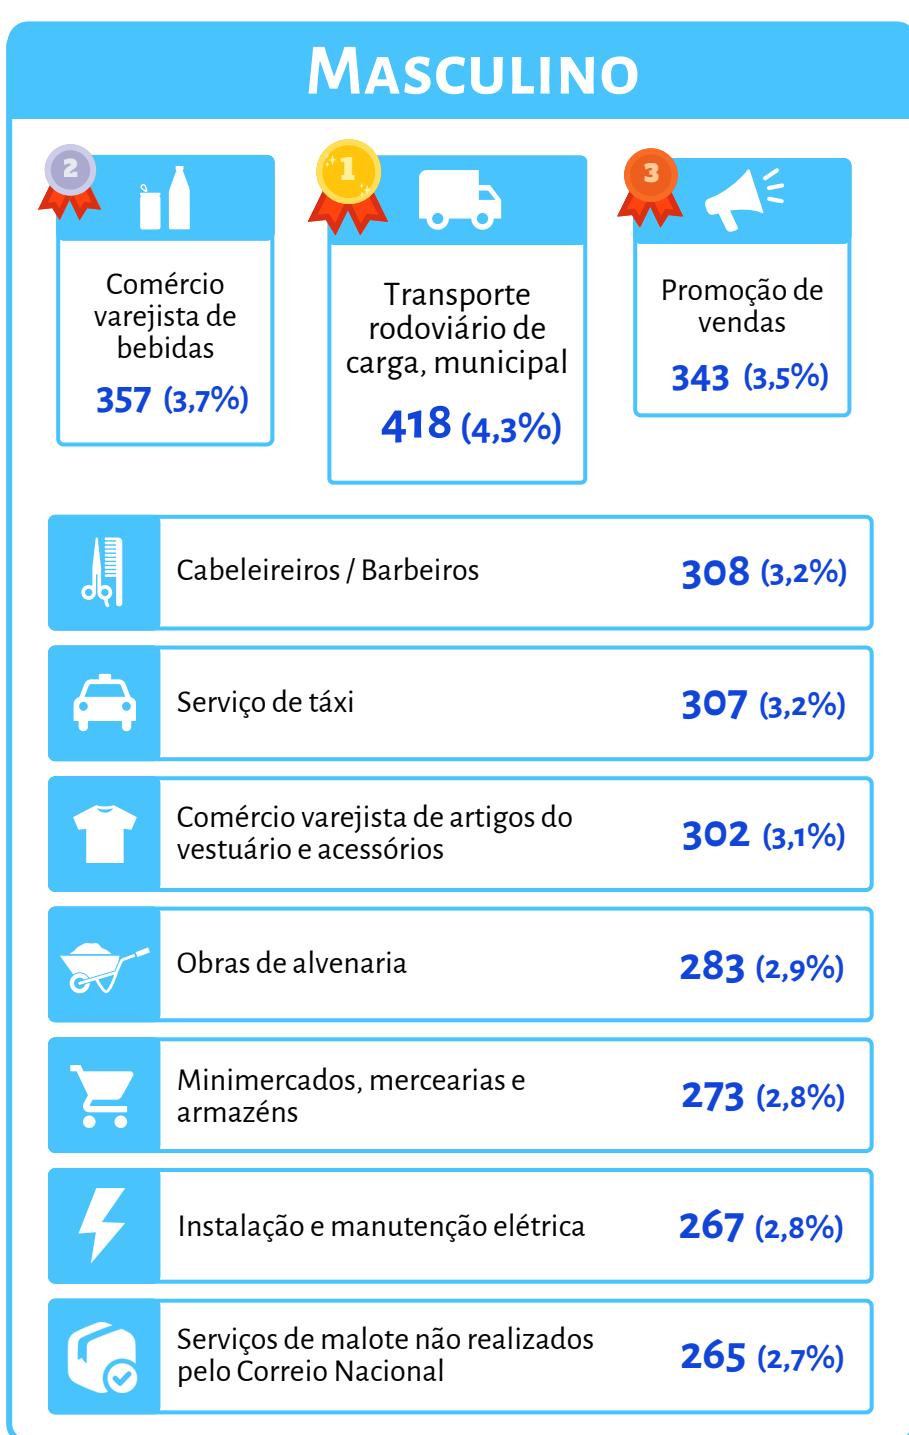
Masculino

2
Comércio varejista de bebidas
357 (3,7%)

1
Transporte rodoviário de carga, municipal
418 (4,3%)

3
Promoção de vendas
343 (3,5%)

Cabeleireiros / Barbeiros 308 (3,2%)

Serviço de táxi 307 (3,2%)

Comércio varejista de artigos do vestuário e acessórios 302 (3,1%)

Obras de alvenaria 283 (2,9%)

Minimercados, mercearias e armazéns 273 (2,8%)

Instalação e manutenção elétrica 267 (2,8%)

Serviços de malote não realizados pelo Correio Nacional 265 (2,7%)